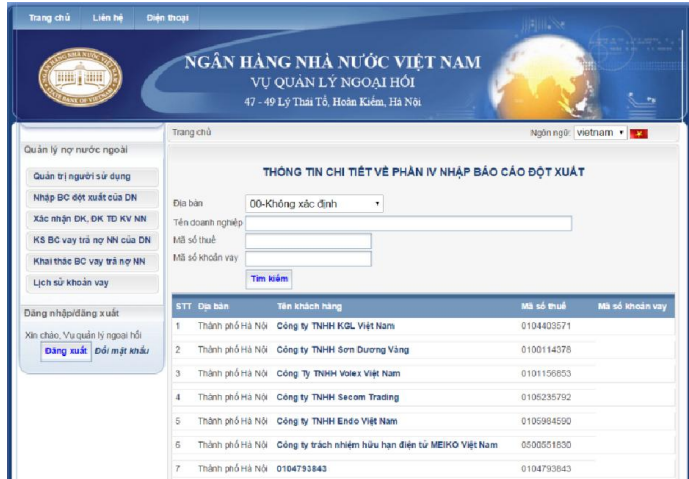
Trang chủ Liên hệ Điện thoại

NGÂN HÀNG NHÀ NƯỚC VIỆT NAM
VỤ QUẢN LÝ NGOẠI HỐI
47 - 49 Lý Thái Tổ, Hoàn Kiếm, Hà Nội

Trang chủ

Ngôn ngữ: vietnam

Quản lý nợ nước ngoài

Quản trị người sử dụng

Nhập BC đột xuất của DN

Xác nhận ĐK, ĐK TĐ KV NN

KS BC vay trả nợ NN của DN

Khai thác BC vay trả nợ NN

Lịch sử khoản vay

Đăng nhập/đăng xuất

Xin chào, Vụ quản lý ngoại hối

Đăng xuất Đổi mật khẩu

THÔNG TIN CHI TIẾT VỀ PHẦN IV NHẬP BÁO CÁO ĐỘT XUẤT

Địa bàn 00-Không xác định

Tên doanh nghiệp

Mã số thuế

Mã số khoản vay

Tìm kiếm

| STT | Địa bàn | Tên khách hàng | Mã số thuế | Mã số khoản vay |
|---|---|---|---|---|
| 1 | Thành phố Hà Nội | Công ty TNHH KGL Việt Nam | 0104403571 | |
| 2 | Thành phố Hà Nội | Công ty TNHH Sơn Dương Vàng | 0100114378 | |
| 3 | Thành phố Hà Nội | Công Ty TNHH Volex Việt Nam | 0101156853 | |
| 4 | Thành phố Hà Nội | Công ty TNHH Secom Trading | 0105235792 | |
| 5 | Thành phố Hà Nội | Công ty TNHH Endo Việt Nam | 0105984590 | |
| 6 | Thành phố Hà Nội | Công ty trách nhiệm hữu hạn điện tử MEIKO Việt Nam | 0500551830 | |
| 7 | Thành phố Hà Nội | 0104793843 | 0104793843 | |